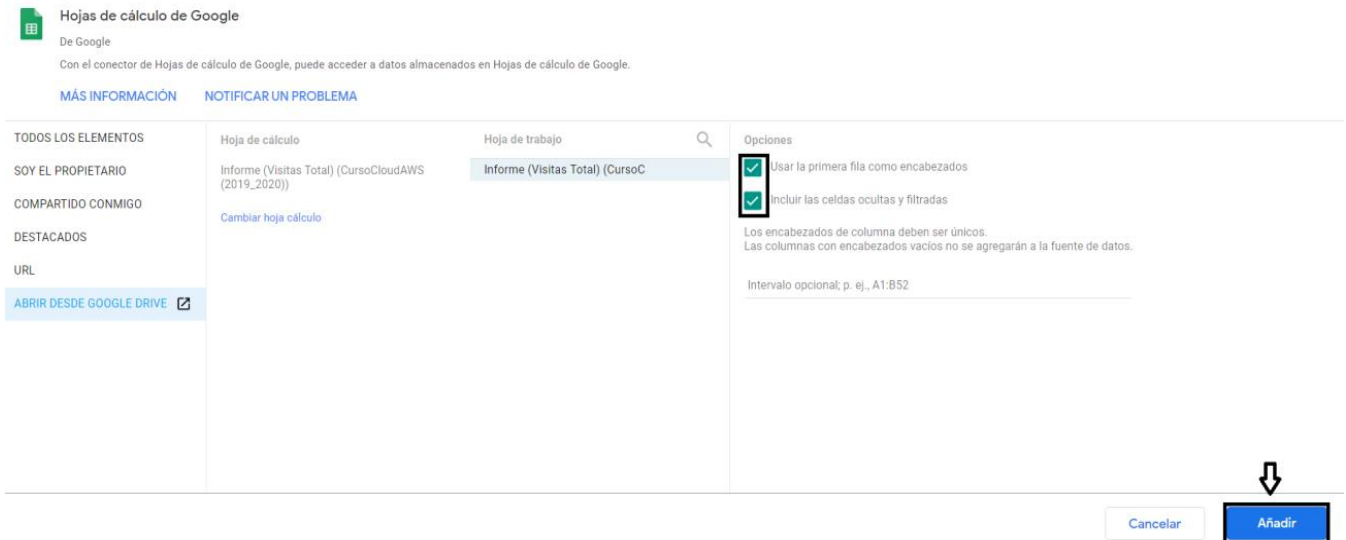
Hojas de cálculo de Google
De Google
Con el conector de Hojas de cálculo de Google, puede acceder a datos almacenados en Hojas de cálculo de Google.

MÁS INFORMACIÓN NOTIFICAR UN PROBLEMA

TODOS LOS ELEMENTOS
SOY EL PROPIETARIO
COMPARTIDO CONMIGO
DESTACADOS
URL
ABRIR DESDE GOOGLE DRIVE

Hoja de cálculo
Informe (Visitas Total) (CursoCloudAWS (2019_2020))
Cambiar hoja cálculo

Hoja de trabajo
Informe (Visitas Total) (CursoC

Opciones
Usar la primera fila como encabezados
Incluir las celdas ocultas y filtradas

Los encabezados de columna deben ser únicos.
Las columnas con encabezados vacíos no se agregarán a la fuente de datos.

Intervalo opcional; p. ej., A1:B52

Cancelar
Añadir